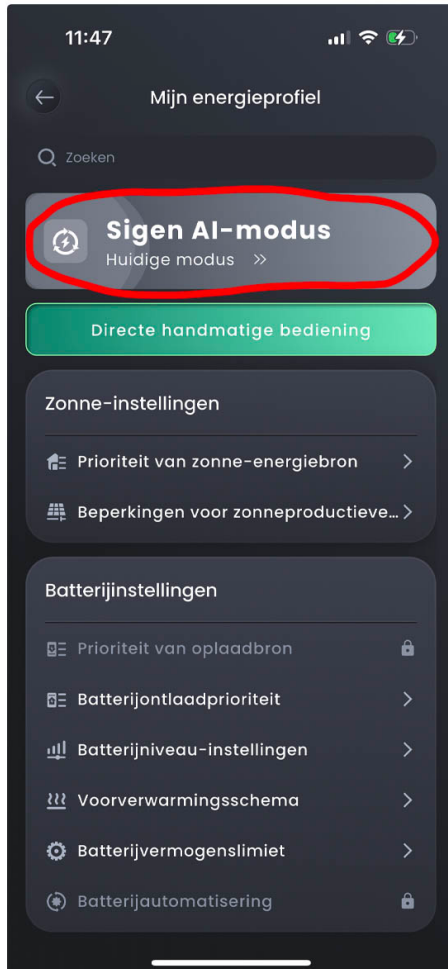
11:47

Mijn energieprofiel

Zoeken

Sigen AI-modus
Huidige modus »

Directe handmatige bediening

Zonne-instellingen

Prioriteit van zonne-energiebron

Beperkingen voor zonneproductieve...

Batterijinstellingen

Prioriteit van oplaadbron

Batterijontlaadprioriteit

Batterijniveau-instellingen

Voorverwarmingsschema

Batterijvermogenslimiet

Batterijautomatisering